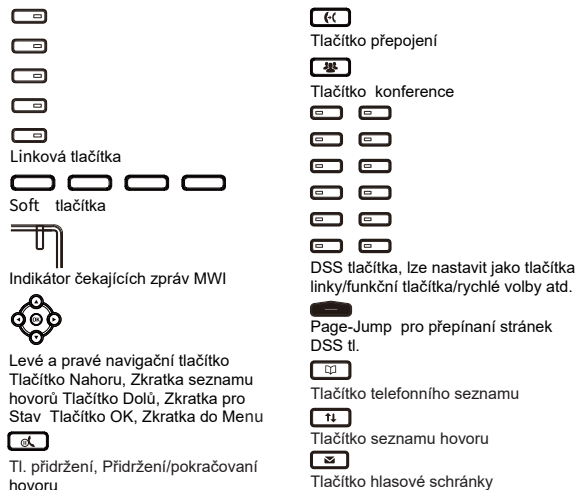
Linková tlačítka

Soft tlačítka

Indikátor čekajících zpráv MWI

OK

Levé a pravé navigační tlačítko Tlačítko Nahoru, Zkratka seznamu hovorů Tlačítko Dolů, Zkratka pro Stav Tlačítko OK, Zkratka do Menu

Tl. přidržení, Přidržení/pokračování hovoru

Tlačítko přepojení

Tlačítko konference

DSS tlačítka, lze nastavit jako tlačítka linky/funkční tlačítka/rychlé volby atd.

Page-Jump pro přepínaní stránek DSS tl.

Tlačítko telefonního seznamu

Tlačítko seznamu hovoru

Tlačítko hlasové schránky